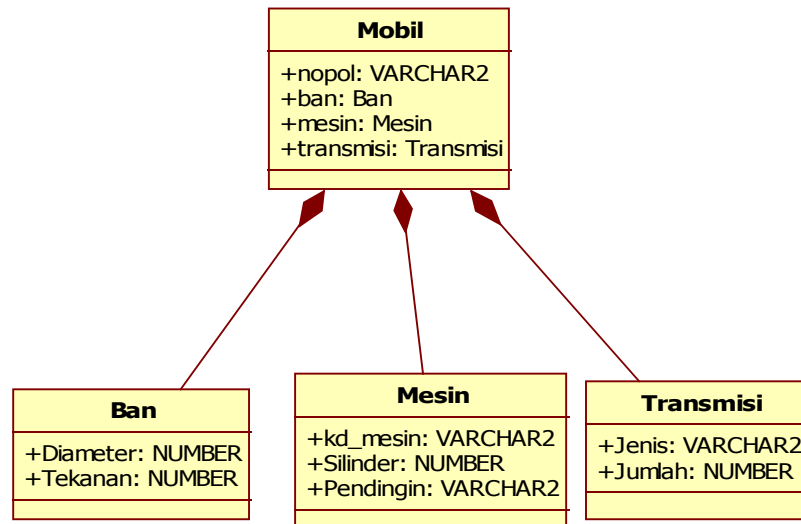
Mobil

+nopol: VARCHAR2
+ban: Ban
+mesin: Mesin
+transmisi: Transmisi

Ban

+Diameter: NUMBER
+Tekanan: NUMBER

Mesin

+kd_mesin: VARCHAR2
+Silinder: NUMBER
+Pendingin: VARCHAR2

Transmisi

+Jenis: VARCHAR2
+Jumlah: NUMBER